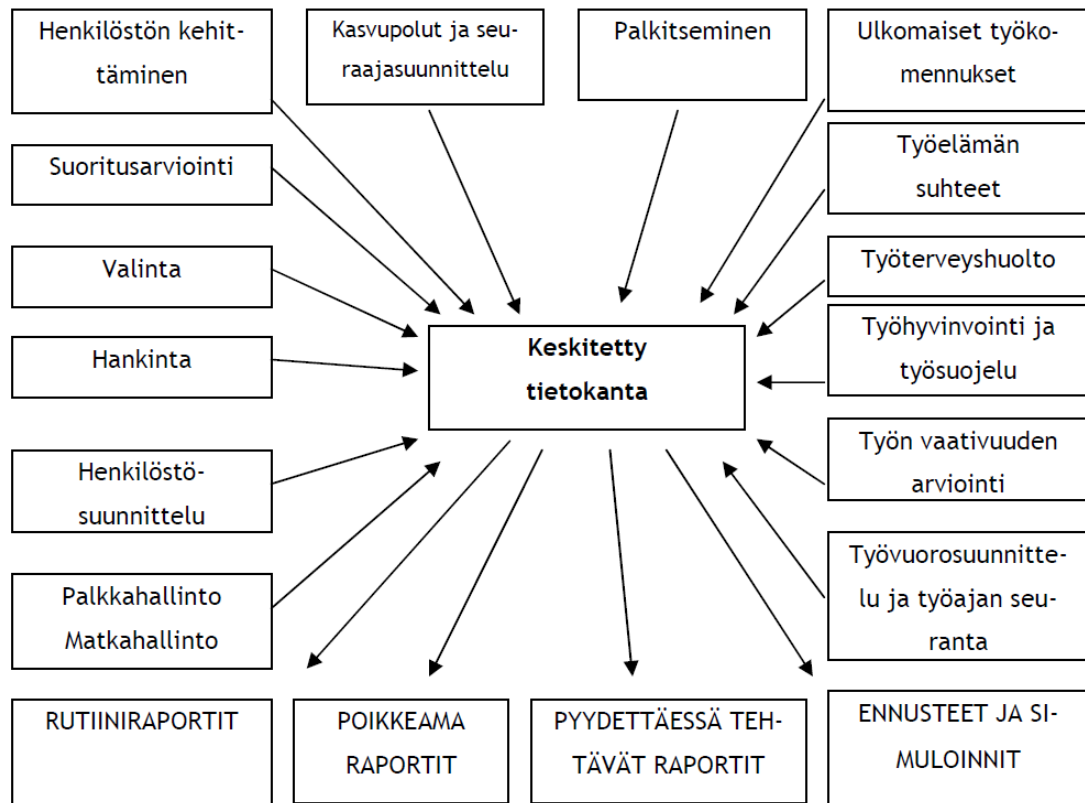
Henkilöstön kehittäminen

Kasvupolut ja seuraajasuunnittelu

Palkitseminen

Ulkomaiset työkomennukset

Suoritusarviointi

Työelämän suhteet

Valinta

Työterveyshuolto

Hankinta

Keskitetty tietokanta

Työhyvinvointi ja työsuojelu

Henkilöstösuunnittelu

Työn vaativuuden arviointi

Palkkahallinto Matkahallinto

Työvuorosuunnittelu ja työajan seuranta

RUTIINIRAPORTIT

POIKKEAMA RAPORTIT

PYYDETTÄESSÄ TEHTÄVÄT RAPORTIT

ENNUSTEET JA SIMULOINNIT